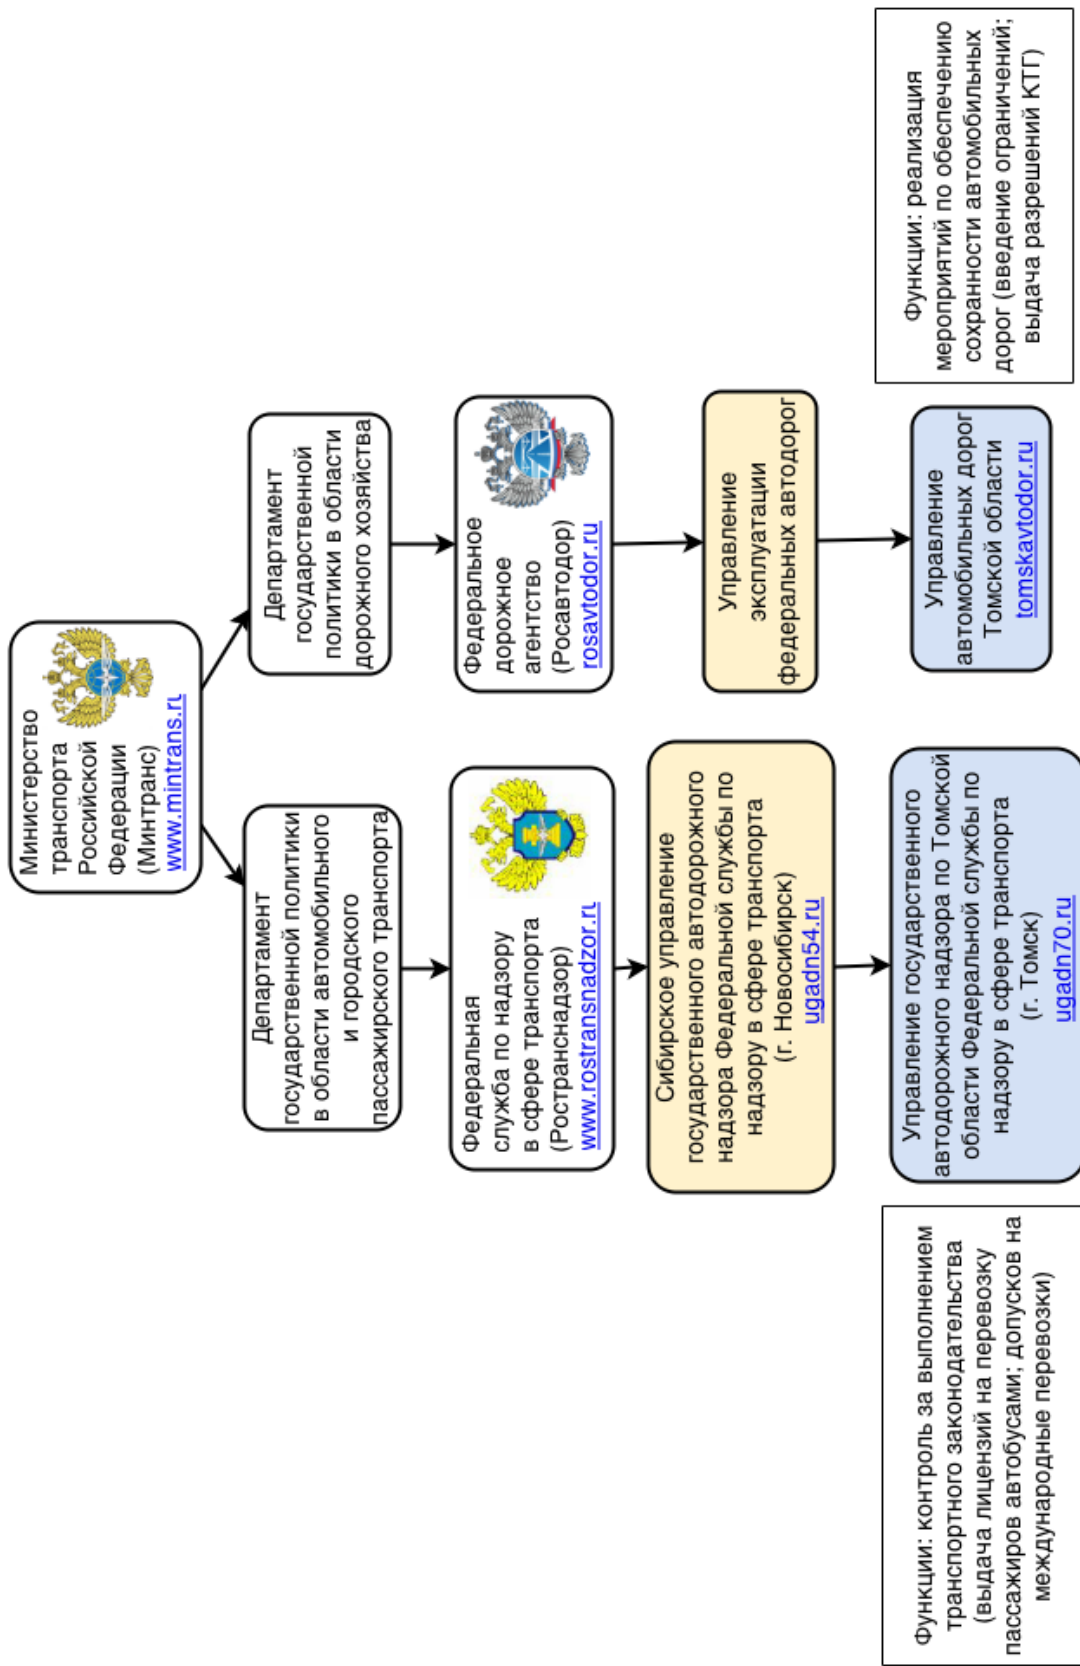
Министерство транспорта Российской Федерации (Минтранс) www.mintrans.r

Департамент государственной политики в области дорожного хозяйства

Департамент государственной политики в области автомобильного и городского пассажирского транспорта

Федеральное дорожное агентство (Росавтодор) rosavtodor.ru

Федеральная служба по надзору в сфере транспорта (Ространснадзор) www.rostransnadzor.r

Управление эксплуатации федеральных автодорог

Сибирское управление государственного автодорожного надзора Федеральной службы по надзору в сфере транспорта (г. Новосибирск) ugadn54.ru

Управление автомобильных дорог Томской области tomskavtodor.ru

Управление государственного автодорожного надзора по Томской области Федеральной службы по надзору в сфере транспорта (г. Томск) ugadn70.ru

Функции: реализация мероприятий по обеспечению сохранности автомобильных дорог (введение ограничений; выдача разрешений КТГ)

Функции: контроль за выполнением транспортного законодательства (выдача лицензий на перевозку пассажиров автобусами; допусков на международные перевозки)